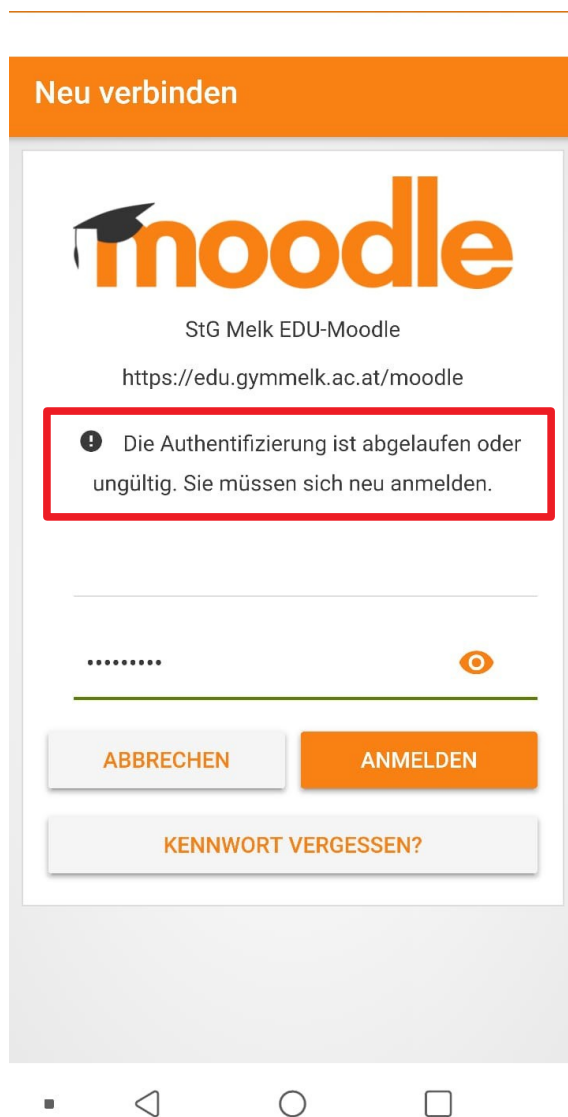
Neu verbinden

moodle

StG Melk EDU-Moodle

https://edu.gymmelk.ac.at/moodle

Die Authentifizierung ist abgelaufen oder ungültig. Sie müssen sich neu anmelden.

•••••••••

ABBRECHEN

ANMELDEN

KENNWORT VERGESSEN?